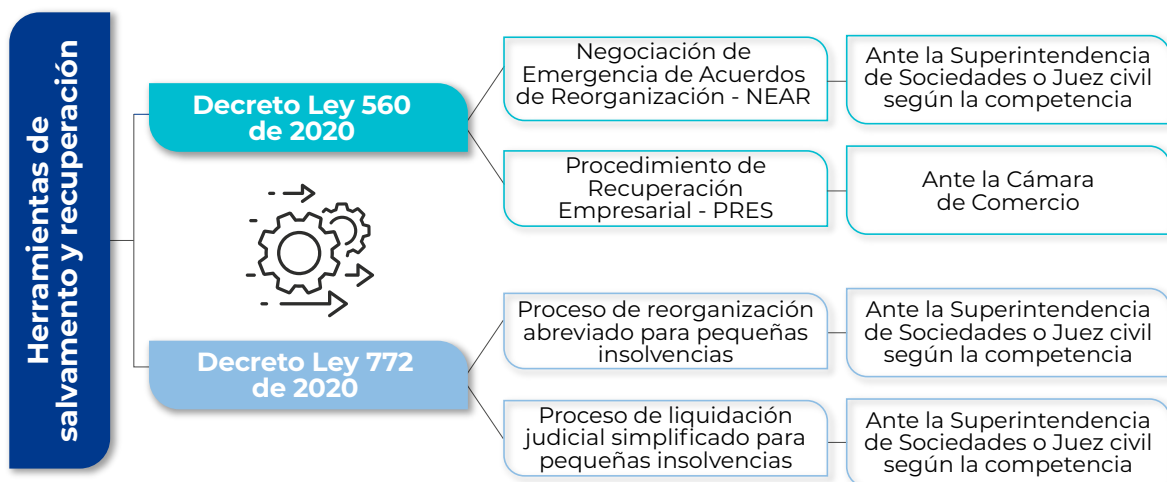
Herramientas de salvamento y recuperación

Decreto Ley 560 de 2020

Negociación de Emergencia de Acuerdos de Reorganización - NEAR

Ante la Superintendencia de Sociedades o Juez civil según la competencia

Procedimiento de Recuperación Empresarial - PRES

Ante la Cámara de Comercio

Decreto Ley 772 de 2020

Proceso de reorganización abreviado para pequeñas insolvencias

Ante la Superintendencia de Sociedades o Juez civil según la competencia

Proceso de liquidación judicial simplificado para pequeñas insolvencias

Ante la Superintendencia de Sociedades o Juez civil según la competencia